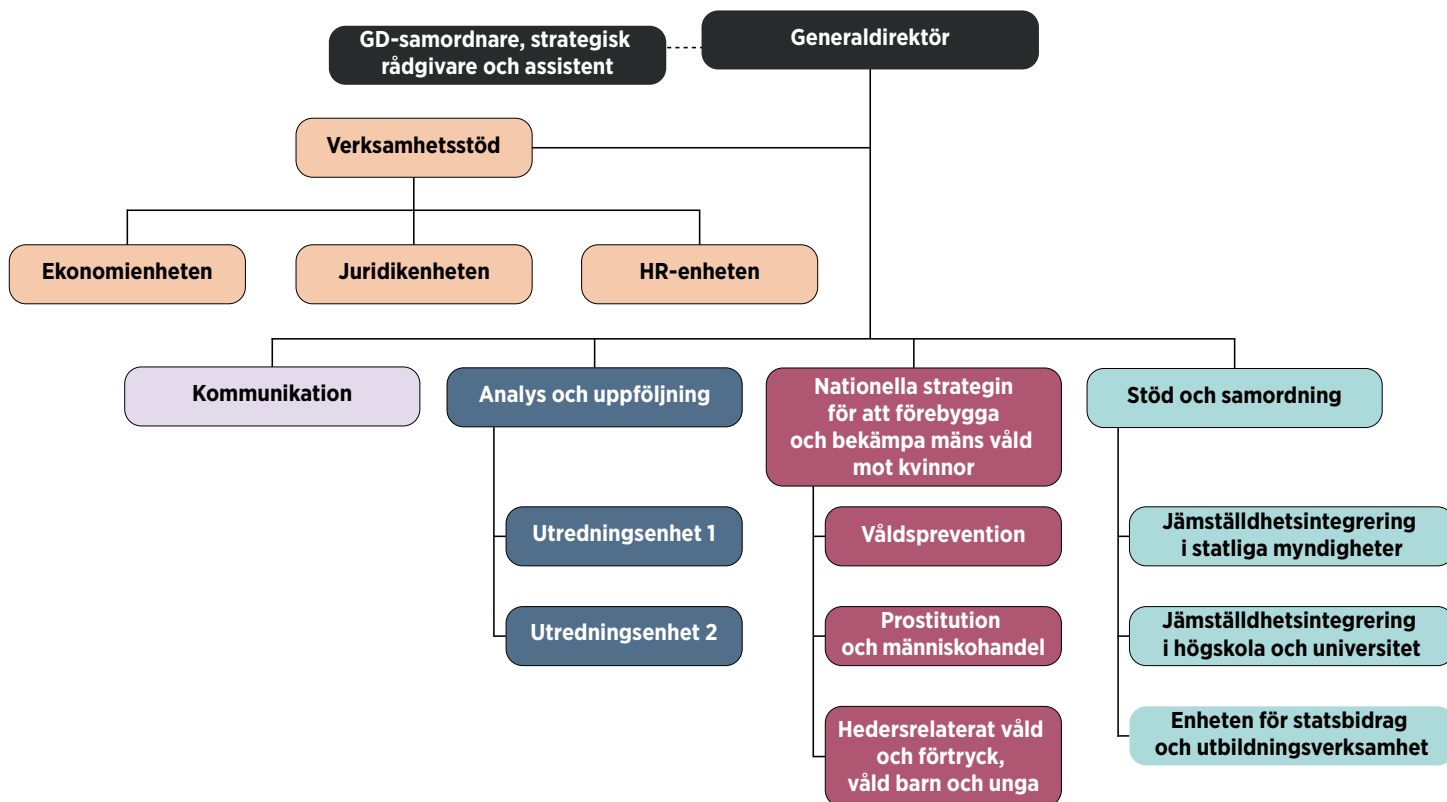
GD-samordnare, strategisk rådgivare och assistent

Generaldirektör

Verksamhetsstöd

Ekonomienheten

Juridikenheten

HR-enheten

Kommunikation

Analys och uppföljning

Utredningsenhet 1

Utredningsenhet 2

Nationella strategin för att förebygga och bekämpa mäns våld mot kvinnor

Våldsprevention

Prostitution och människohandel

Hedersrelaterat våld och förtryck, våld barn och unga

Stöd och samordning

Jämställdhetsintegrering i statliga myndigheter

Jämställdhetsintegrering i högskola och universitet

Enheten för statsbidrag och utbildningsverksamhet